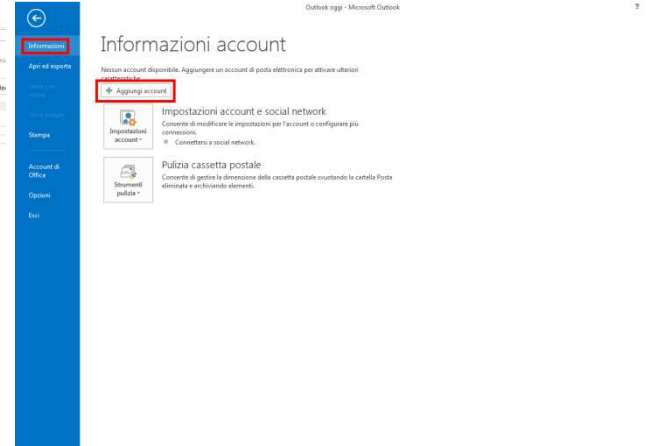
Outlook oggi - Microsoft Outlook

?

Informazioni

Apri ed esporta

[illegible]

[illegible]

Stampa

Account di Office

Opzioni

Esci

Informazioni account

Nessun account disponibile. Aggiungere un account di posta elettronica per attivare ulteriori caratteristiche.

Aggiungi account

Impostazioni account

Impostazioni account e social network

Consente di modificare le impostazioni per l'account o configurare più connessioni.

Connettersi a social network.

Strumenti pulizia

Pulizia cassetta postale

Consente di gestire la dimensione della cassetta postale svuotando la cartella Posta eliminata e archiviando elementi.